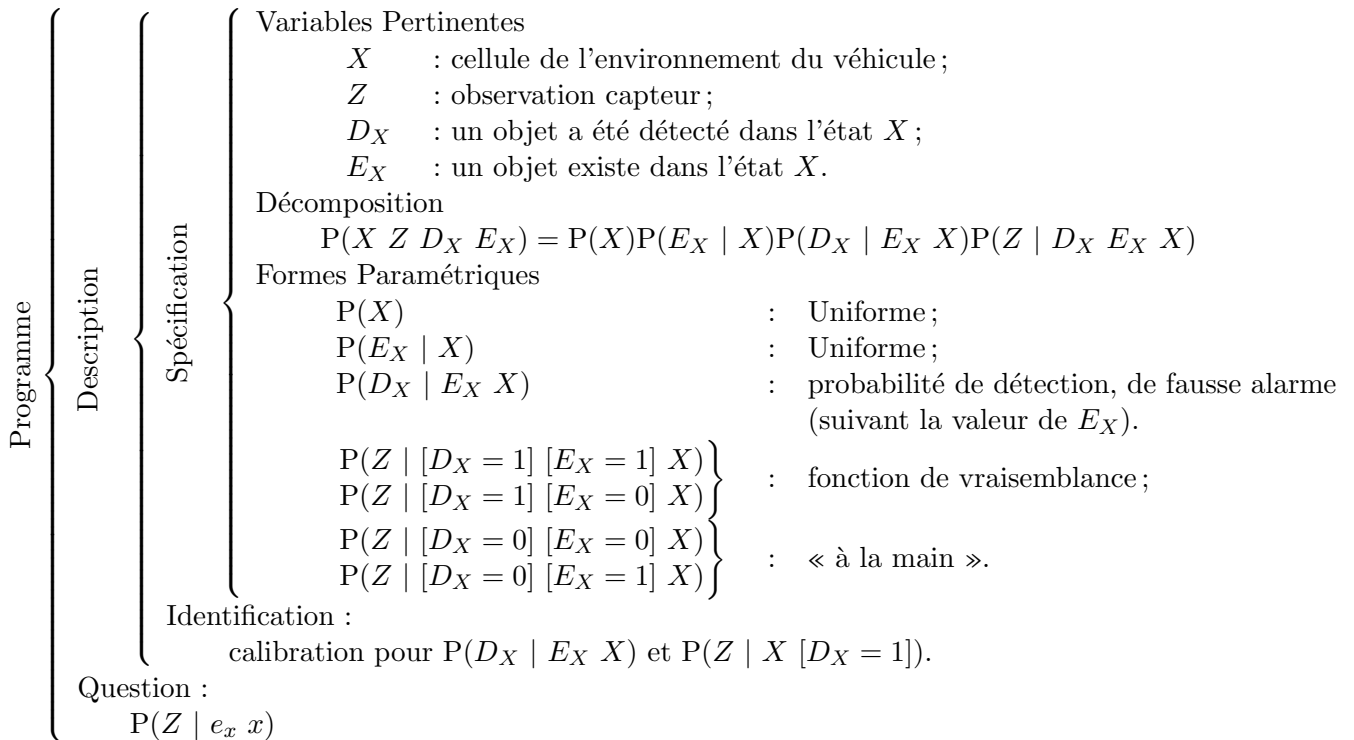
Programme

Description

Spécification

Variables Pertinentes

$X$ : cellule de l'environnement du véhicule ;

$Z$ : observation capteur ;

$D_X$ : un objet a été détecté dans l'état $X$ ;

$E_X$ : un objet existe dans l'état $X$.

Décomposition

$\mathrm{P}(X\ Z\ D_X\ E_X) = \mathrm{P}(X)\mathrm{P}(E_X \mid X)\mathrm{P}(D_X \mid E_X\ X)\mathrm{P}(Z \mid D_X\ E_X\ X)$

Formes Paramétriques

$\mathrm{P}(X)$ : Uniforme ;

$\mathrm{P}(E_X \mid X)$ : Uniforme ;

$\mathrm{P}(D_X \mid E_X\ X)$ : probabilité de détection, de fausse alarme (suivant la valeur de $E_X$).

$\mathrm{P}(Z \mid [D_X = 1]\ [E_X = 1]\ X)$, $\mathrm{P}(Z \mid [D_X = 1]\ [E_X = 0]\ X)$ : fonction de vraisemblance ;

$\mathrm{P}(Z \mid [D_X = 0]\ [E_X = 0]\ X)$, $\mathrm{P}(Z \mid [D_X = 0]\ [E_X = 1]\ X)$ : « à la main ».

Identification :

calibration pour $\mathrm{P}(D_X \mid E_X\ X)$ et $\mathrm{P}(Z \mid X\ [D_X = 1])$.

Question :

$\mathrm{P}(Z \mid e_x\ x)$